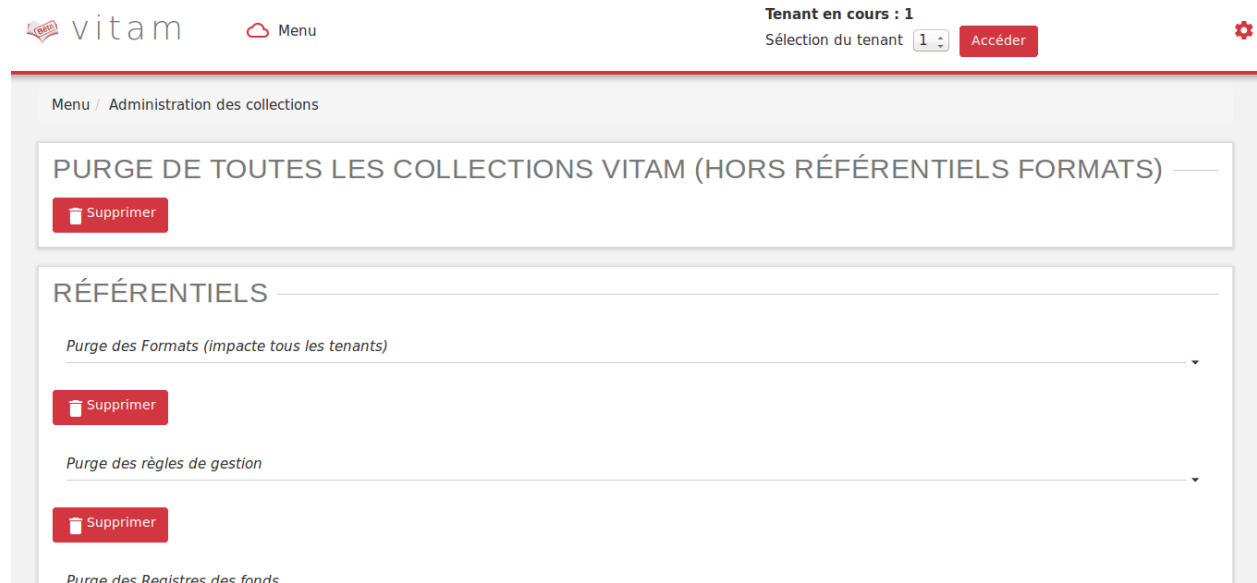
Bêta vitam Menu

Tenant en cours : 1
Sélection du tenant 1 Accéder

Menu / Administration des collections

PURGE DE TOUTES LES COLLECTIONS VITAM (HORS RÉFÉRENTIELS FORMATS)

Supprimer

RÉFÉRENTIELS

Purge des Formats (impacte tous les tenants)

Supprimer

Purge des règles de gestion

Supprimer

Purge des Registres des fonds